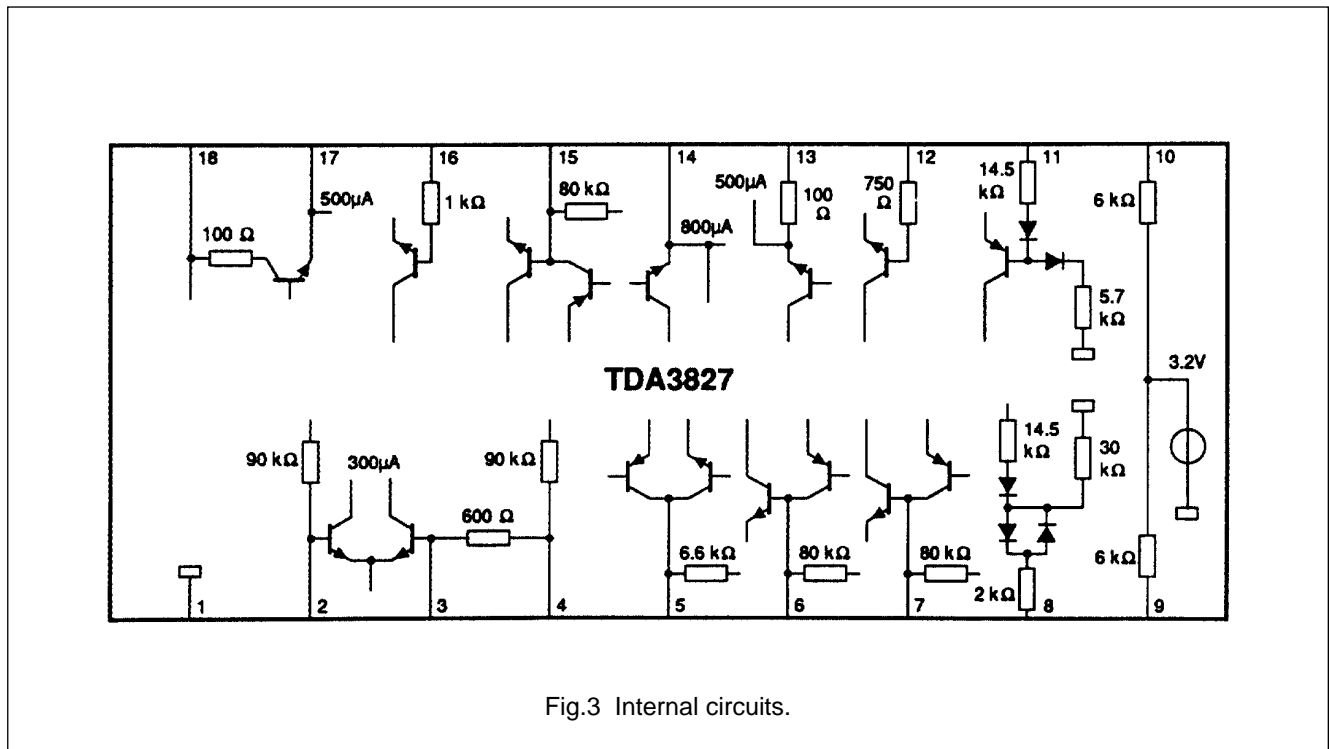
18
17
500μA
100 Ω
16
1 kΩ
15
80 kΩ
14
800μA
13
500μA
100 Ω
12
750 Ω
11
14.5 kΩ
5.7 kΩ
10
6 kΩ
3.2V

TDA3827

90 kΩ
300μA
600 Ω
90 kΩ
6.6 kΩ
80 kΩ
80 kΩ
14.5 kΩ
30 kΩ
2 kΩ
6 kΩ
1
2
3
4
5
6
7
8
9

Fig.3 Internal circuits.